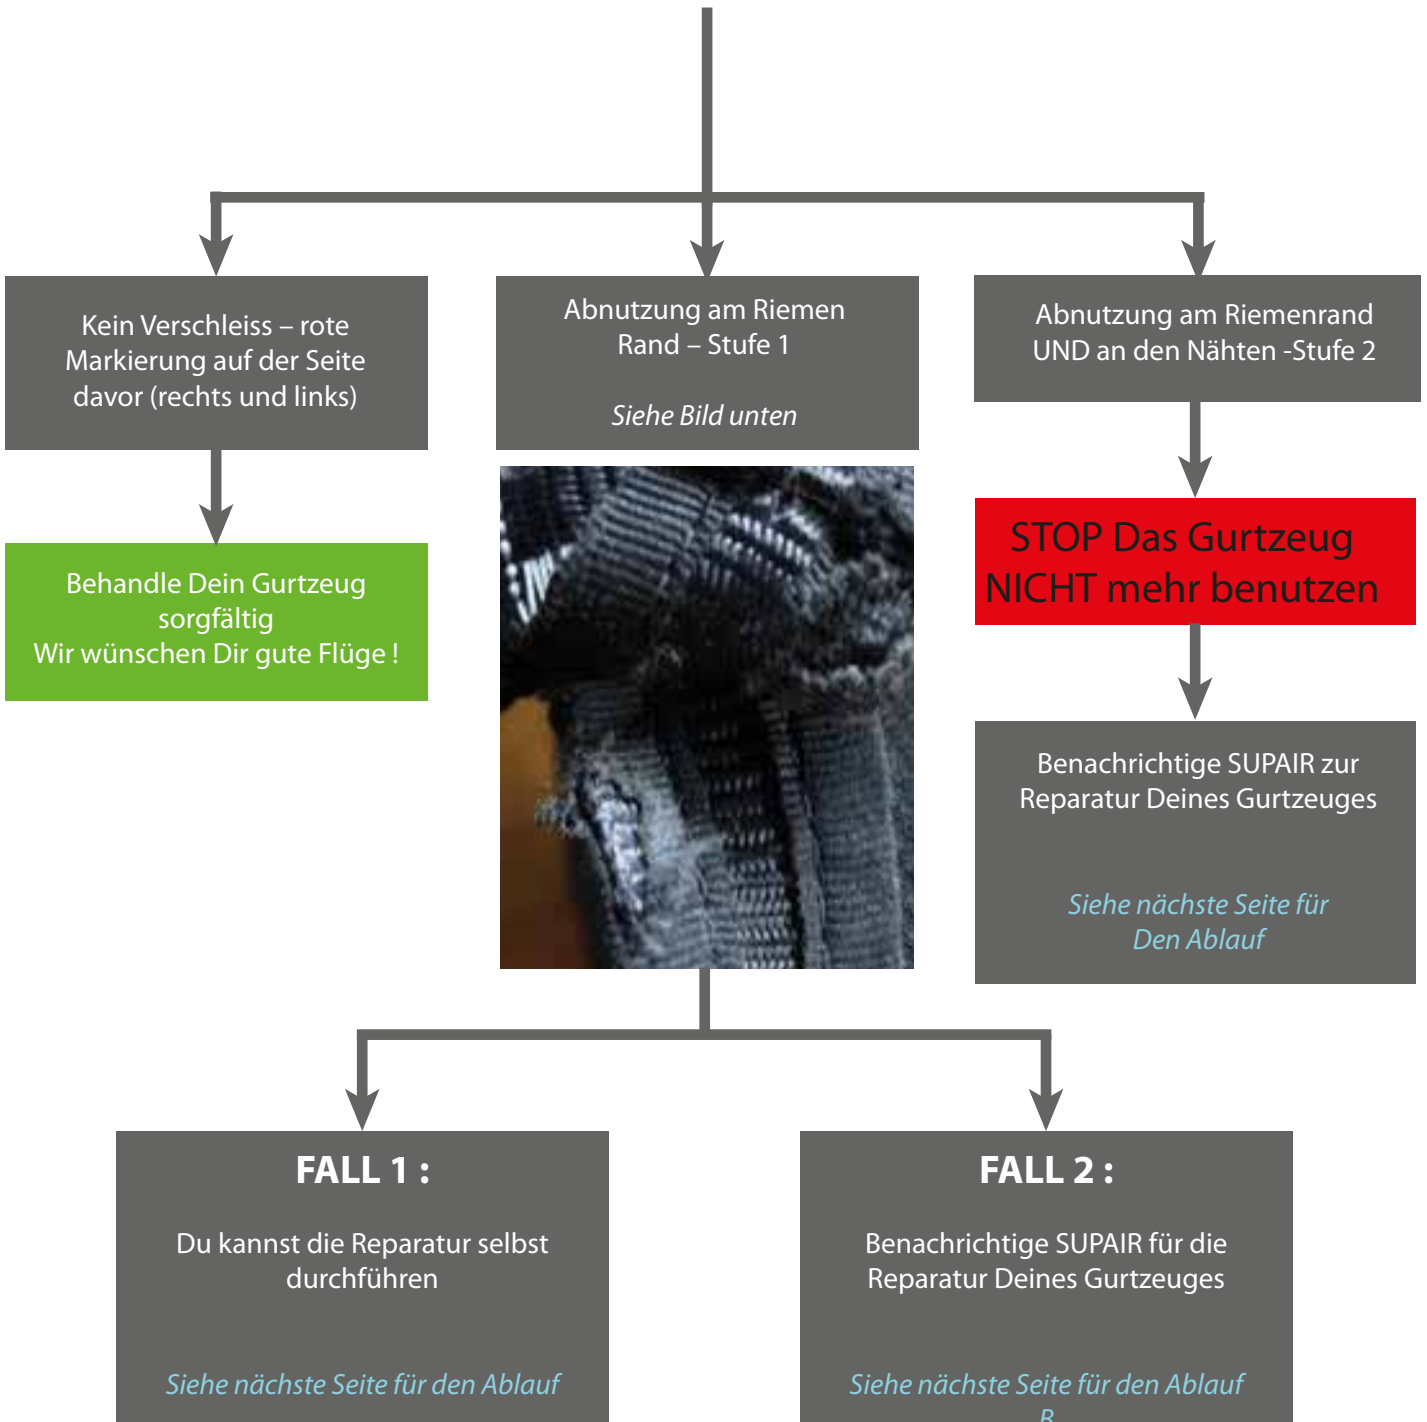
Kein Verschleiss – rote Markierung auf der Seite davor (rechts und links)

Behandle Dein Gurtzeug sorgfältig
Wir wünschen Dir gute Flüge !

Abnutzung am Riemen Rand – Stufe 1

Siehe Bild unten

Abnutzung am Riemenrand UND an den Nähten -Stufe 2

STOP Das Gurtzeug NICHT mehr benutzen

Benachrichtige SUPAIR zur Reparatur Deines Gurtzeuges

Siehe nächste Seite für Den Ablauf

FALL 1 :

Du kannst die Reparatur selbst durchführen

Siehe nächste Seite für den Ablauf

FALL 2 :

Benachrichtige SUPAIR für die Reparatur Deines Gurtzeuges

Siehe nächste Seite für den Ablauf B